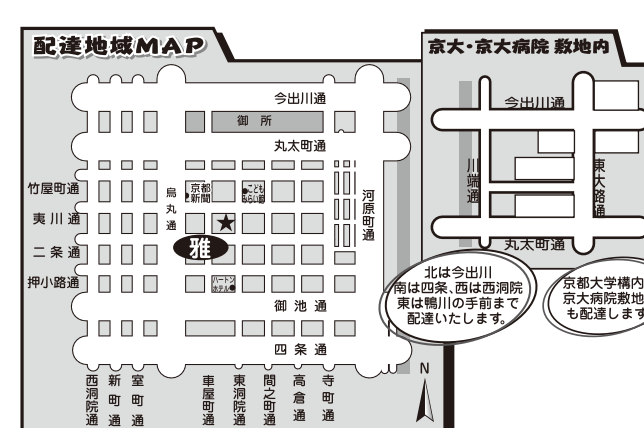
配達地域MAP

今出川通
御所
丸太町通
竹屋町通
夷川通
二条通
押小路通
烏丸通
京都新聞
こども
雅
ハートンホテル
河原町通
御池通
四条通
西洞院通
新町通
室町通
車屋町通
東洞院通
間之町通
高倉通
寺町通

北は今出川
南は四条、西は西洞院
東は鴨川の手前まで
配達いたします。

N

京大・京大病院 敷地内

今出川通
川端通
東大路通
丸太町通

京都大学構内
京大病院敷地
も配達しま